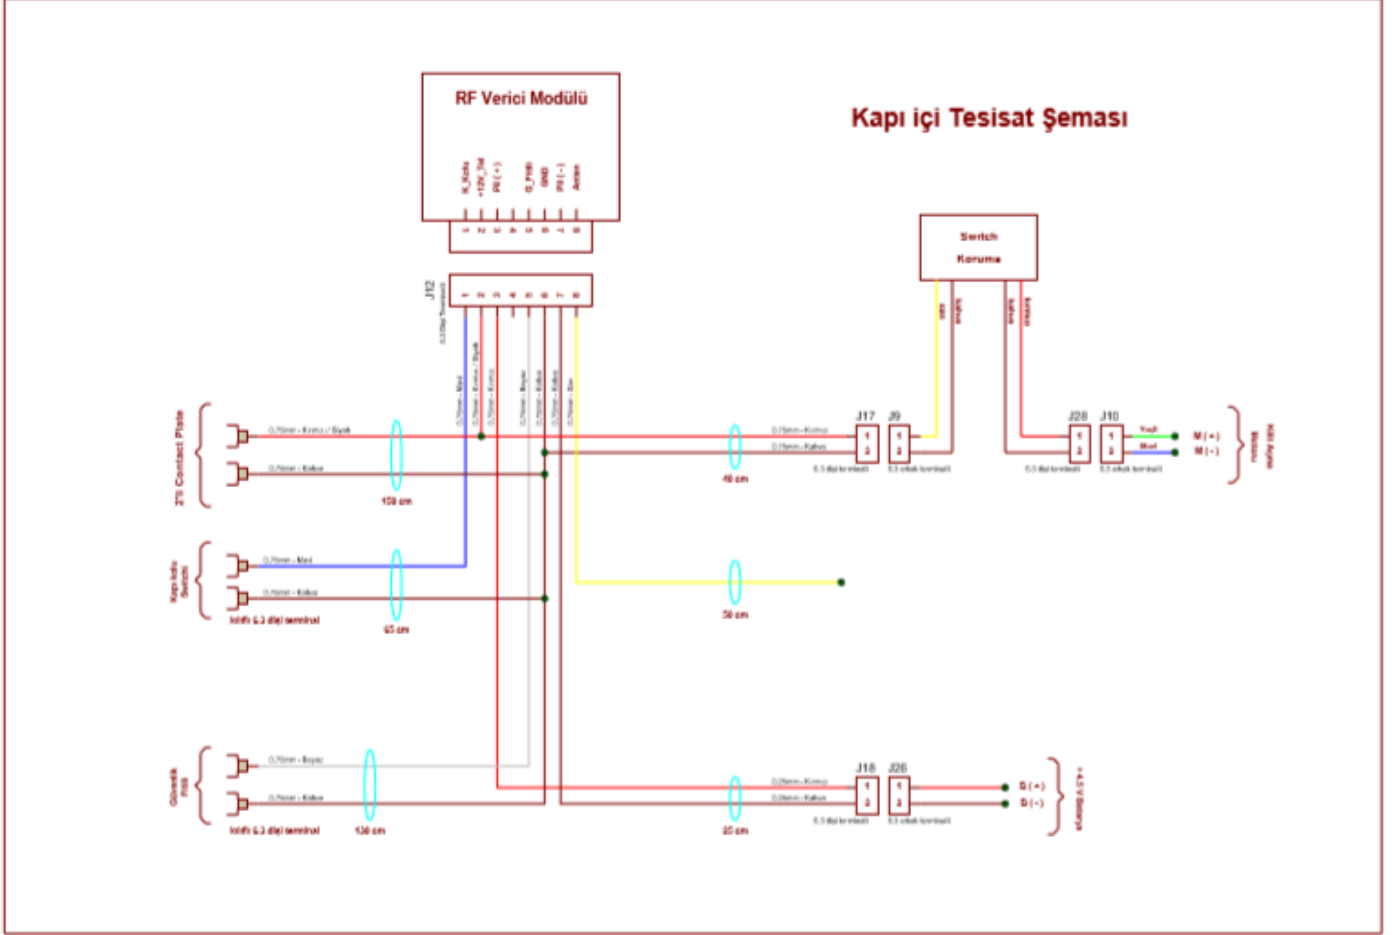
RF Verici Modülü

Kapı içi Tesisat Şeması

K_Kntkt
+12V_Str
Pil ( + )
G_Pntk
GND
Pil ( - )
Anten

1 2 3 4 5 6 7 8

J12

1 2 3 4 5 6 7 8

Switch
Koruma

sarı
kahve
kahve
kırmızı

2'li Contact Plate

0,75mm - Kırmızı / Siyah
0,75mm - Kahve

150 cm

40 cm

0,75mm - Kırmızı
0,75mm - Kahve

J17 J9 J28 J10

1 2 1 2 1 2 1 2

6.3 dişi terminalli
6.3 erkek terminalli
6.3 dişi terminalli
6.3 erkek terminalli

Yeşil
Mavi

M ( + )
M ( - )

Kilit Açma Motoru

Kapı kolu Switchi

0,75mm - Mavi
0,75mm - Kahve

İzoleli 6.3 dişi terminal

65 cm

50 cm

Güvenlik Pimi

0,75mm - Beyaz
0,75mm - Kahve

İzoleli 6.3 dişi terminal

130 cm

85 cm

0,25mm - Kırmızı
0,25mm - Kahve

J18 J26

1 2 1 2

6.3 dişi terminalli
6.3 erkek terminalli

B ( + )
B ( - )

4.5 V Batarya